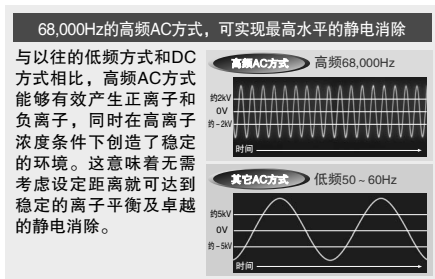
68,000Hz的高频AC方式，可实现最高水平的静电消除

与以往的低频方式和DC方式相比，高频AC方式能够有效产生正离子和负离子，同时在高离子浓度条件下创造了稳定的环境。这意味着无需考虑设定距离就可达到稳定的离子平衡及卓越的静电消除。

高频AC方式 高频68,000Hz

约2kV
0V
约－2kV
时间

其它AC方式 低频50～60Hz

约5kV
0V
约－5kV
时间